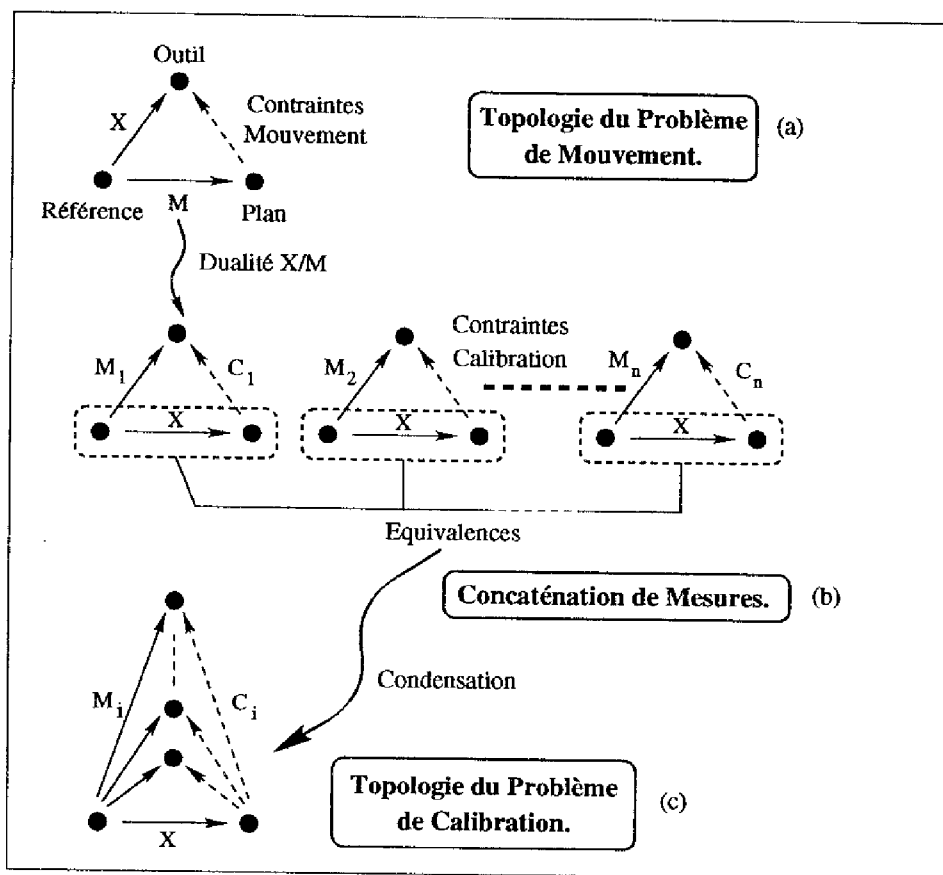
Outil

X

Contraintes Mouvement

Topologie du Problème de Mouvement.

(a)

Référence

M

Plan

Dualité X/M

$M_1$

$C_1$

X

$M_2$

Contraintes Calibration

X

$M_n$

$C_n$

X

Equivalences

Concaténation de Mesures.

(b)

Condensation

$M_i$

$C_i$

Topologie du Problème de Calibration.

(c)

X